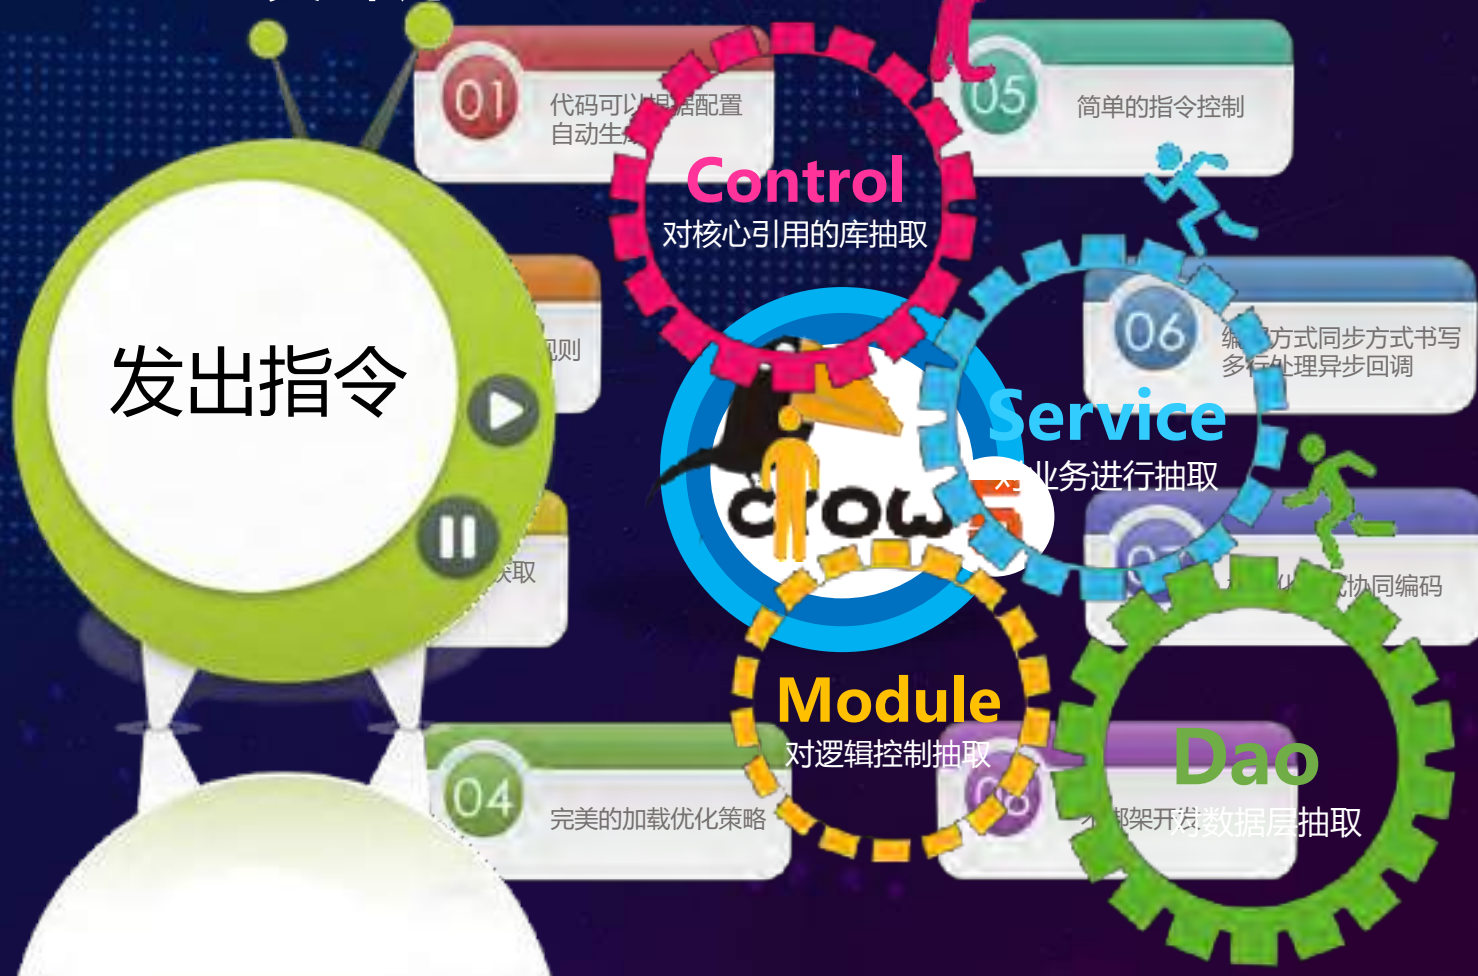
01
代码可以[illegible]配置
自动生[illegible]

05
简单的指令控制

Control
对核心引用的库抽取

发出指令

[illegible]则

06
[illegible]方式同步方式书写
多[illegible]理异步回调

Service
对业务进行抽取

crow

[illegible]取

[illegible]协同编码

Module
对逻辑控制抽取

04
完美的加载优化策略

08
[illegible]架开发

Dao
对数据层抽取